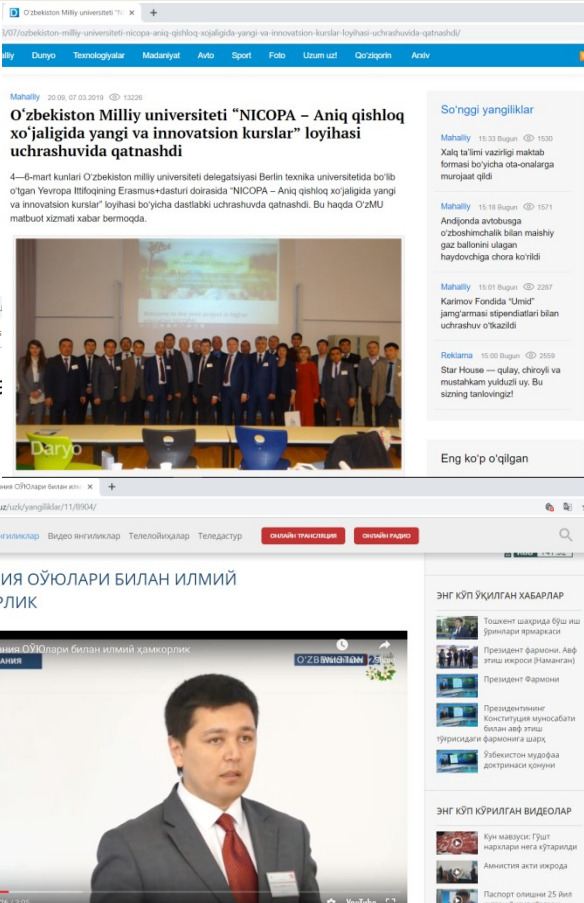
O'zbekiston Milliy universiteti "NI ×
/07/ozbekiston-milliy-universiteti-nicopa-aniq-qishloq-xojaligida-yangi-va-innovatsion-kurslar-loyihasi-uchrashuvida-qatnashdi/

lliy Dunyo Texnologiyalar Madaniyat Avto Sport Foto Uzum uz! Qo'ziqorin Arxiv

Mahalliy 20:09, 07.03.2019 13226

O'zbekiston Milliy universiteti "NICOPA – Aniq qishloq xo'jaligida yangi va innovatsion kurslar" loyihasi uchrashuvida qatnashdi

4—6-mart kunlari O'zbekiston milliy universiteti delegatsiyasi Berlin texnika universitetida bo'lib o'tgan Yevropa Ittifoqining Erasmus+dasturi doirasida "NICOPA – Aniq qishloq xo'jaligida yangi va innovatsion kurslar" loyihasi bo'yicha dastlabki uchrashuvda qatnashdi. Bu haqda O'zMU matbuot xizmati xabar bermoqda.

Daryo

So'nggi yangiliklar

Mahalliy 15:33 Bugun 1530
Xalq ta'limi vazirligi maktab formasi bo'yicha ota-onalarga murojaat qildi

Mahalliy 15:18 Bugun 1571
Andijonda avtobusga o'zboshimchalik bilan maishiy gaz ballonini ulagan haydovchiga chora ko'rildi

Mahalliy 15:01 Bugun 2287
Karimov Fondida "Umid" jamg'armasi stipendiatlari bilan uchrashuv o'tkazildi

Reklama 15:00 Bugun 2559
Star House — qulay, chiroyli va mustahkam yulduzli uy. Bu sizning tanlovingiz!

Eng ko'p o'qilgan

ния ОЎЮлари билан илм ×
uz/uzk/yangiliklar/11/8904/

гиликлар Видео янгиликлар Телелойиҳалар Теледастур ОНЛАЙН ТРАНСЛЯЦИЯ ОНЛАЙН РАДИО

ИЯ ОЎЮЛАРИ БИЛАН ИЛМИЙ
РЛИК

ния ОЎЮлари билан илмий ҳамкорлик
АНИЯ
O'ZBEKISTON

ЭНГ КЎП ЎҚИЛГАН ХАБАРЛАР
Тошкент шаҳрида бўш иш ўринлари ярмаркаси
Президент фармони. Авф этиш ижроси (Наманган)
Президент Фармони
Президентнинг Конституция муносабати билан авф этиш тўғрисидаги фармонига шарҳ
Ўзбекистон мудофаа доктринаси қонуни

ЭНГ КЎП КЎРИЛГАН ВИДЕОЛАР
Кун мавзуси: Гўшт нархлари нега кўтарилди
Амнистия акти ижрода
Паспорт олишни 25 йил